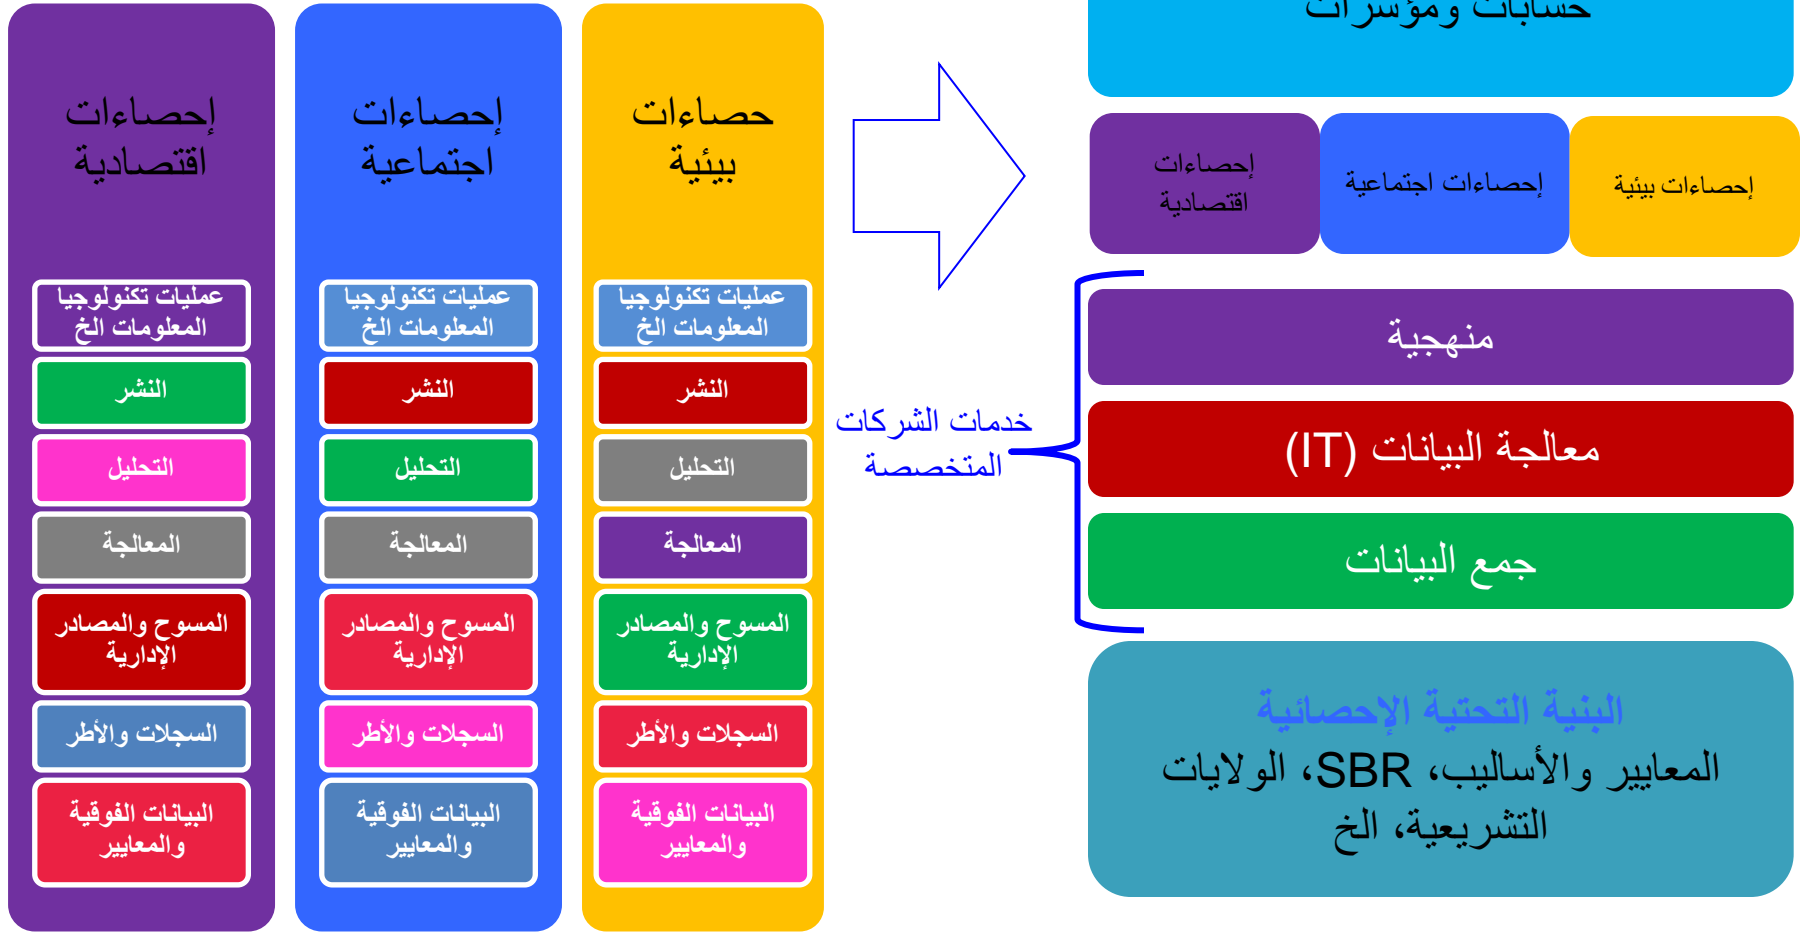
إحصاءات اقتصادية

عمليات تكنولوجيا المعلومات الخ

النشر

التحليل

المعالجة

المسوح والمصادر الإدارية

السجلات والأطر

البيانات الفوقية والمعايير

إحصاءات اجتماعية

عمليات تكنولوجيا المعلومات الخ

النشر

التحليل

المعالجة

المسوح والمصادر الإدارية

السجلات والأطر

البيانات الفوقية والمعايير

حصاءات بيئية

عمليات تكنولوجيا المعلومات الخ

النشر

التحليل

المعالجة

المسوح والمصادر الإدارية

السجلات والأطر

البيانات الفوقية والمعايير

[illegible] حسابات ومؤشرات

إحصاءات اقتصادية

إحصاءات اجتماعية

إحصاءات بيئية

خدمات الشركات المتخصصة

منهجية

معالجة البيانات (IT)

جمع البيانات

البنية التحتية الإحصائية

المعايير والأساليب، SBR، الولايات التشريعية، الخ